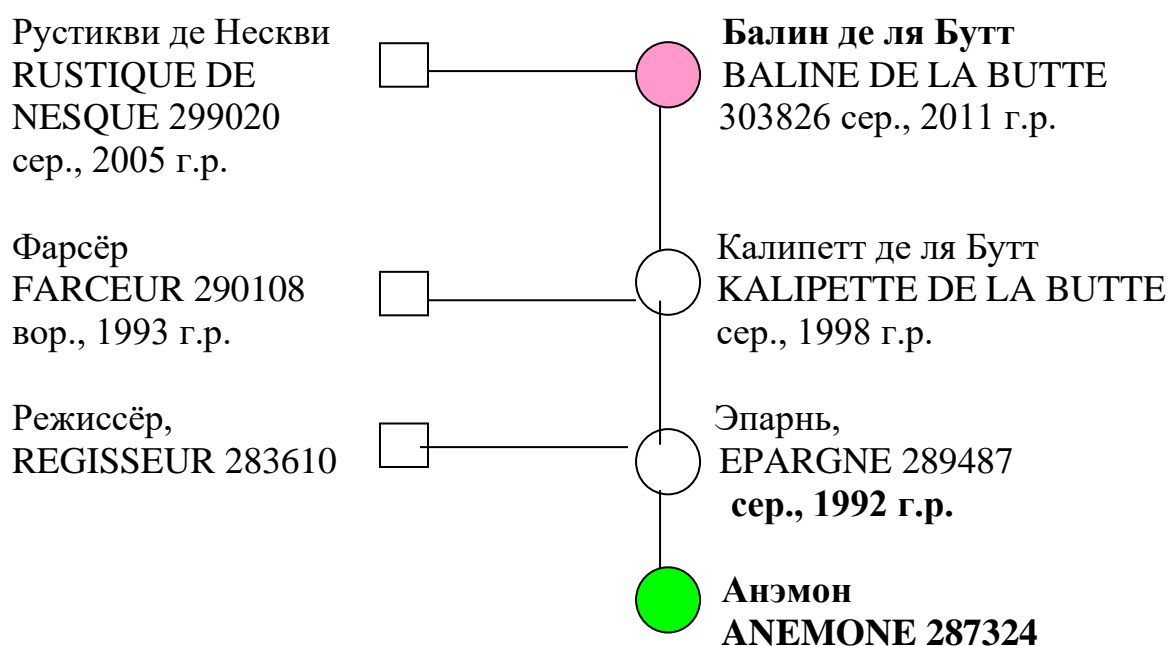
Рустикви де Нескви RUSTIQUE DE NESQUE 299020 сер., 2005 г.р.

**Балин де ля Бутт** BALINE DE LA BUTTE 303826 сер., 2011 г.р.

Фарсёр FARCEUR 290108 вор., 1993 г.р.

Калипетт де ля Бутт KALIPETTE DE LA BUTTE сер., 1998 г.р.

Режиссёр, REGISSEUR 283610

Эпарнь, EPARGNE 289487 **сер., 1992 г.р.**

**Анэмон ANEMONE 287324**